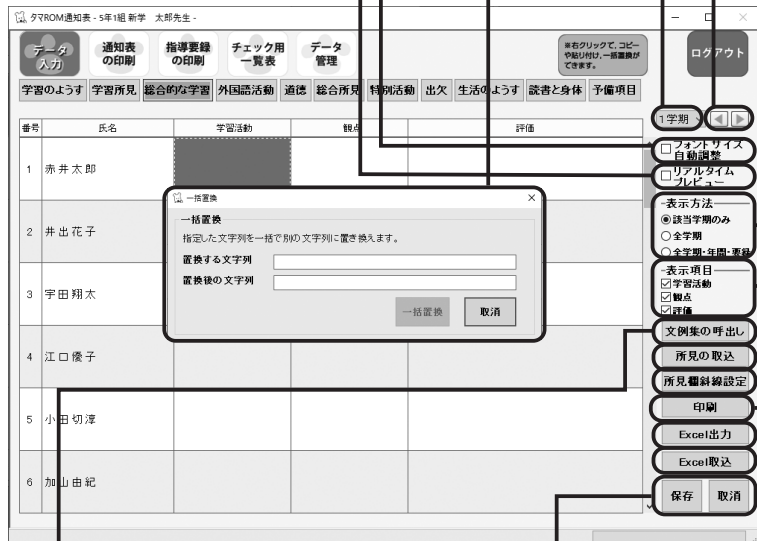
タマROM通知表 - 5年1組 新学 太郎先生 -

データ入力
通知表の印刷
指導要録の印刷
チェック用一覧表
データ管理
※右クリックで、コピーや貼り付け、一括置換ができます。
ログアウト

学習のようす
学習所見
総合的な学習
外国語活動
道徳
総合所見
特別活動
出欠
生活のようす
読書と身体
予備項目

1学期

| 番号 | 氏名 | 学習活動 | 観点 | 評価 |
|---|---|---|---|---|
| 1 | 赤井太郎 | | | |
| 2 | 井出花子 | | | |
| 3 | 宇田翔太 | | | |
| 4 | 江口優子 | | | |
| 5 | 小田切淳 | | | |
| 6 | 加山由紀 | | | |

一括置換
一括置換
指定した文字列を一括で別の文字列に置き換えます。
置換する文字列
置換後の文字列
一括置換
取消

フォントサイズ自動調整
リアルタイムプレビュー
表示方法
該当学期のみ
全学期
全学期・年間・要録
表示項目
学習活動
観点
評価
文例集の呼出し
所見の取込
所見欄斜線設定
印刷
Excel出力
Excel取込
保存
取消